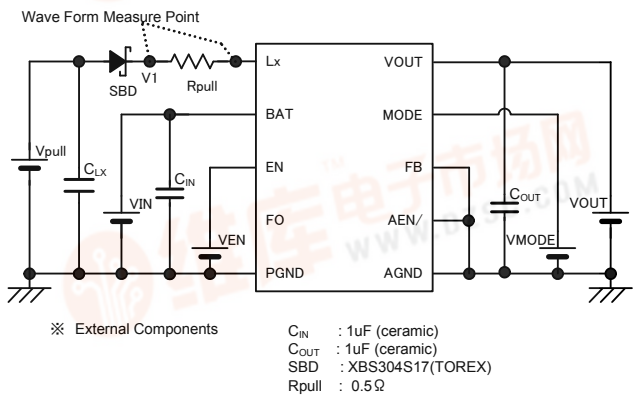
Wave Form Measure Point

SBD V1 Rpull

Lx
BAT
EN
FO
PGND

VOUT
MODE
FB
AEN/
AGND

Vpull
$C_{LX}$
VIN
$C_{IN}$
VEN
$C_{OUT}$
VMODE
VOUT

※ External Components

$C_{IN}$ : 1uF (ceramic)
$C_{OUT}$ : 1uF (ceramic)
SBD : XBS304S17(TOREX)
Rpull : 0.5Ω